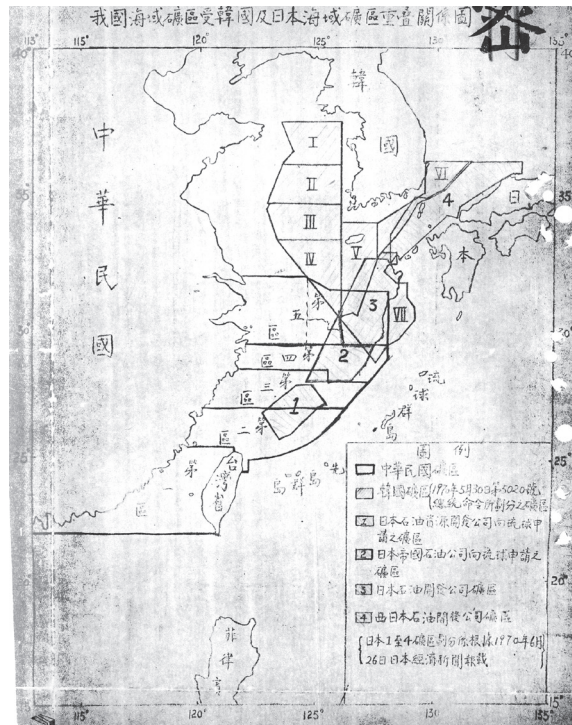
我國海域礦區受韓國及日本海域礦區重疊關係圖

密

115° 120° 125° 130° 135°

韓

國

日

本

中

華

民

國

Ⅰ
Ⅱ
Ⅲ
Ⅳ
Ⅴ
Ⅵ
Ⅶ

1
2
3
4

第五區
第四區
第三區
第二區
第一區

台灣省

琉球群島

島群島

菲律賓

35°
30°
25°
20°
15°

圖例

中華民國礦區

韓國礦區（1970年5月30日第5020號總統命令所劃分之礦區）

1 日本石油資源開發公司向琉球申請之礦區

2 日本帝國石油公司向琉球申請之礦區

3 日本石油開發公司礦區

4 西日本石油開發公司礦區

日本1至4礦區劃分係根據1970年6月26日日本經濟新聞報載